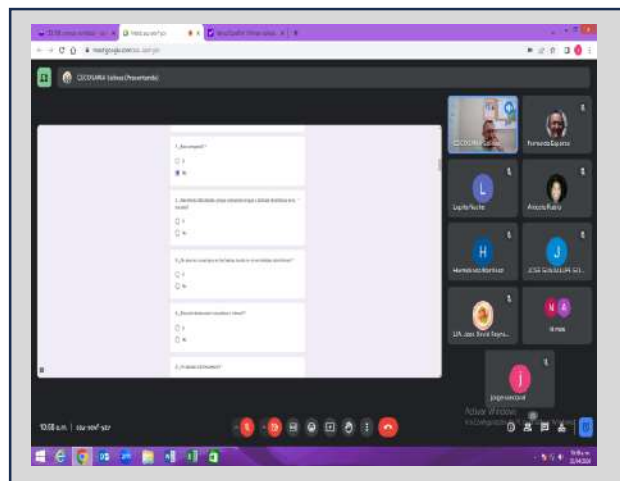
CECOUAMA Uaboa (Presentando)

Fernando Esparza

Lupita Fuche

Antonio Fuerte

H

Heriberto Martínez

J

JOSE SALVADOR GO...

LPA. Jose David Reyna...

Jorge Martínez

Activar Windows

10:58 a.m. | csu-vowf-ptr

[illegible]